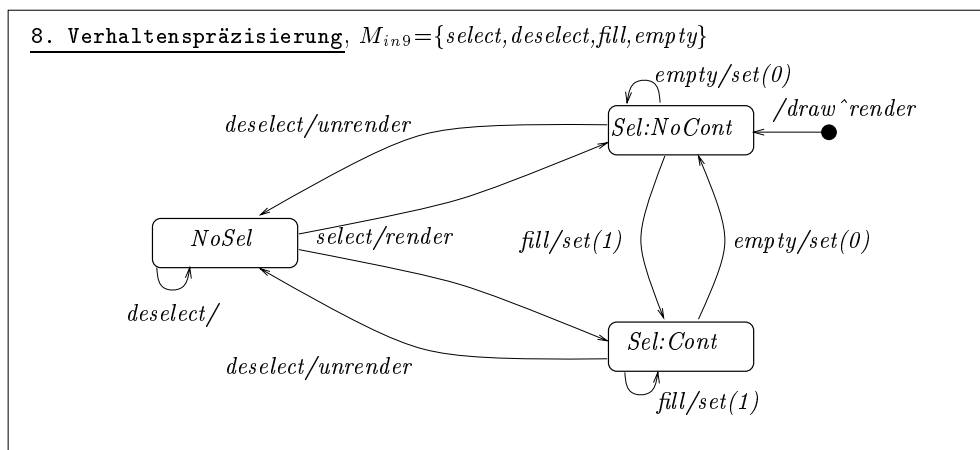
8. Verhaltenspräzisierung, $M_{in9}=\{select, deselect, fill, empty\}$

empty/set(0)

deselect/unrender

Sel:NoCont

/draw^render

NoSel

select/render

fill/set(1)

empty/set(0)

deselect/

Sel:Cont

deselect/unrender

fill/set(1)